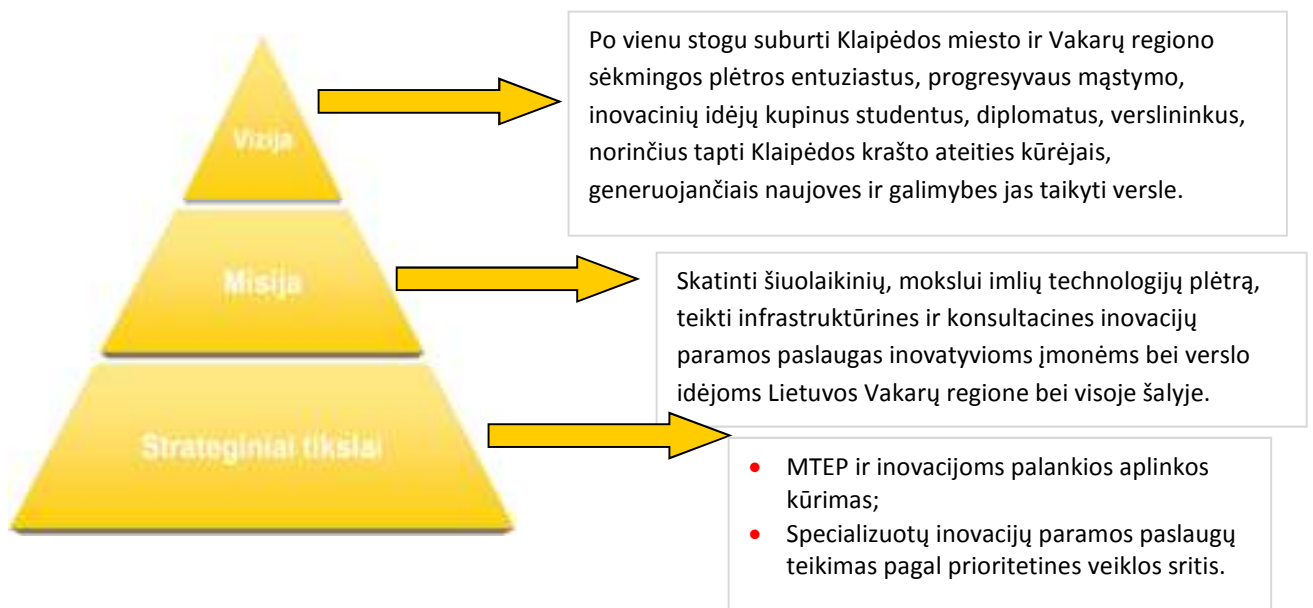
Vizija

Po vienu stogu suburti Klaipėdos miesto ir Vakarų regiono sėkmingos plėtros entuziastus, progresyvaus mąstymo, inovacinių idėjų kupinus studentus, diplomatus, verslininkus, norinčius tapti Klaipėdos krašto ateities kūrėjais, generuojančiais naujoves ir galimybes jas taikyti versle.

Misija

Skatinti šiuolaikinių, mokslui imlių technologijų plėtrą, teikti infrastruktūrines ir konsultacines inovacijų paramos paslaugas inovatyvioms įmonėms bei verslo idėjoms Lietuvos Vakarų regione bei visoje šalyje.

Strateginiai tikslai

- MTEP ir inovacijoms palankios aplinkos kūrimas;
- Specializuotų inovacijų paramos paslaugų teikimas pagal prioritetines veiklos sritis.